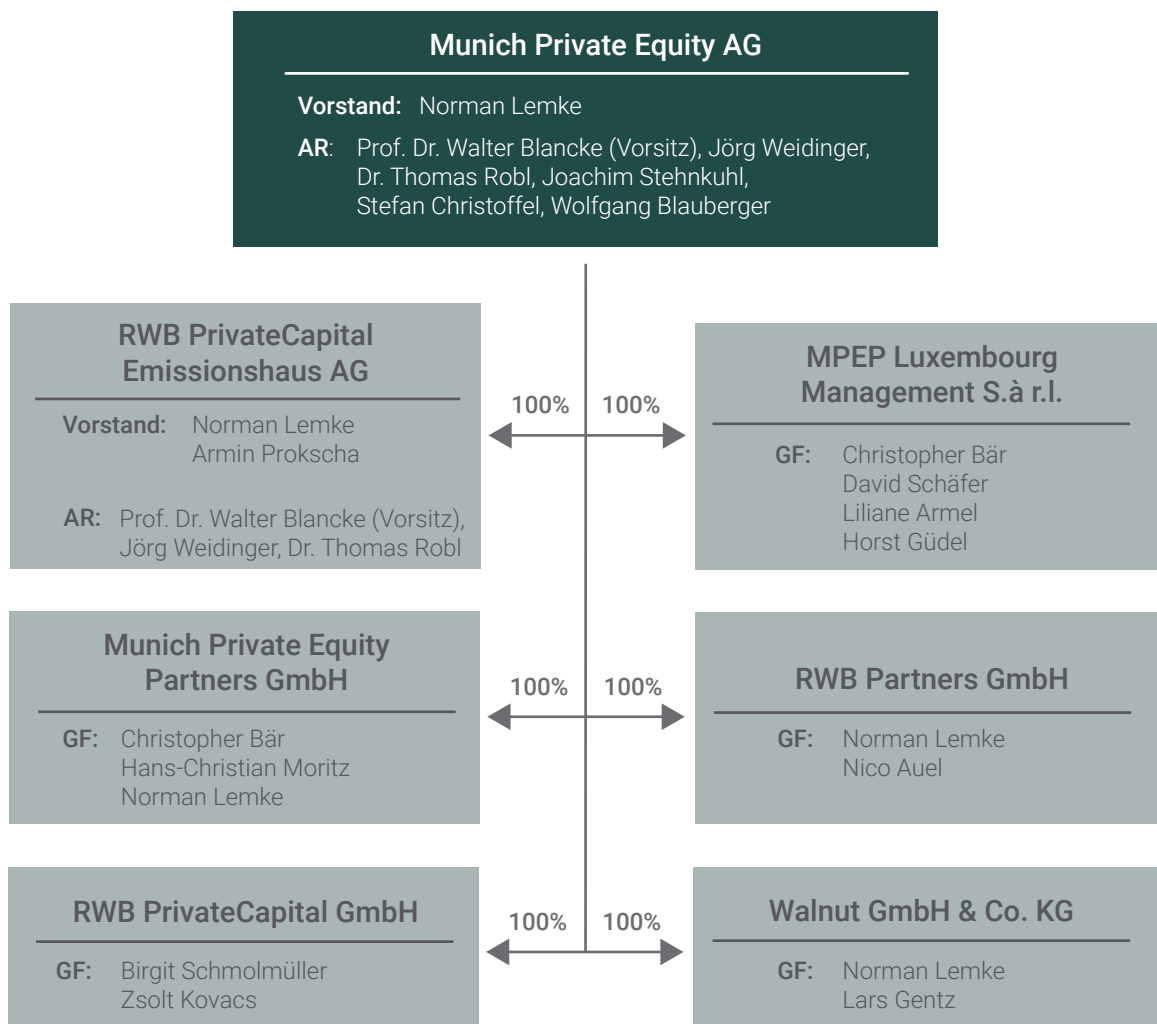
Munich Private Equity AG

Vorstand: Norman Lemke

AR: Prof. Dr. Walter Blancke (Vorsitz), Jörg Weidinger, Dr. Thomas Robl, Joachim Stehnkuhl, Stefan Christoffel, Wolfgang Blauberger

RWB PrivateCapital Emissionshaus AG

Vorstand: Norman Lemke
Armin Prokscha

AR: Prof. Dr. Walter Blancke (Vorsitz), Jörg Weidinger, Dr. Thomas Robl

100% 100%

MPEP Luxembourg Management S.à r.l.

GF: Christopher Bär
David Schäfer
Liliane Armel
Horst Güdel

Munich Private Equity Partners GmbH

GF: Christopher Bär
Hans-Christian Moritz
Norman Lemke

100% 100%

RWB Partners GmbH

GF: Norman Lemke
Nico Auel

RWB PrivateCapital GmbH

GF: Birgit Schmolmüller
Zsolt Kovacs

100% 100%

Walnut GmbH & Co. KG

GF: Norman Lemke
Lars Gentz